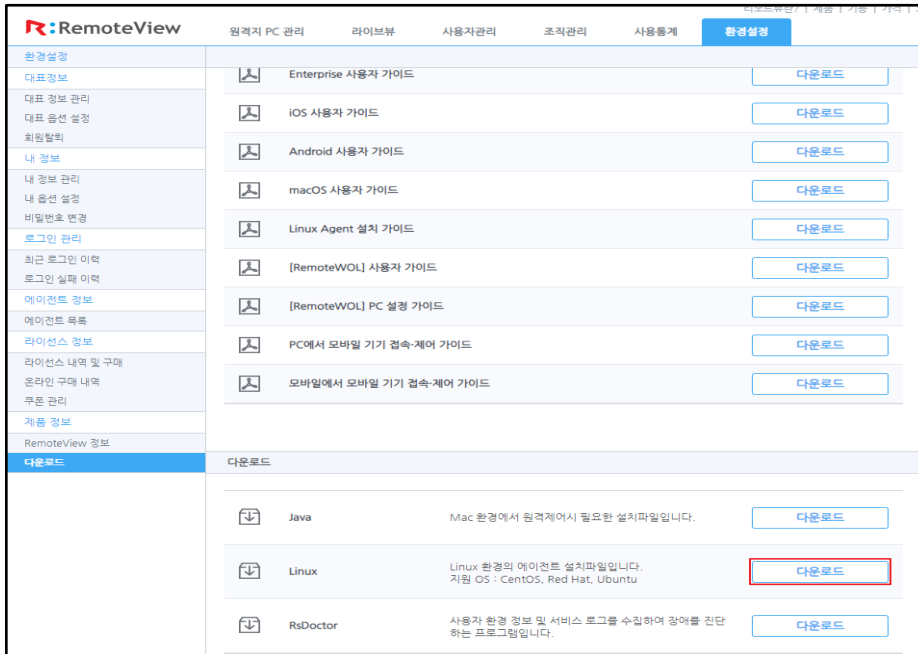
R:RemoteView

원격지 PC 관리 | 라이브뷰 | 사용자관리 | 조직관리 | 사용통계 | 환경설정

환경설정
대표정보
대표 정보 관리
대표 옵션 설정
회원탈퇴
내 정보
내 정보 관리
내 옵션 설정
비밀번호 변경
로그인 관리
최근 로그인 이력
로그인 실패 이력
에이전트 정보
에이전트 목록
라이선스 정보
라이선스 내역 및 구매
온라인 구매 내역
쿠폰 관리
제품 정보
RemoteView 정보
다운로드

Enterprise 사용자 가이드 다운로드
iOS 사용자 가이드 다운로드
Android 사용자 가이드 다운로드
macOS 사용자 가이드 다운로드
Linux Agent 설치 가이드 다운로드
[RemoteWOL] 사용자 가이드 다운로드
[RemoteWOL] PC 설정 가이드 다운로드
PC에서 모바일 기기 접속·제어 가이드 다운로드
모바일에서 모바일 기기 접속·제어 가이드 다운로드

다운로드

Java Mac 환경에서 원격제어시 필요한 설치파일입니다. 다운로드

Linux Linux 환경의 에이전트 설치파일입니다. 지원 OS : CentOS, Red Hat, Ubuntu 다운로드

RsDoctor 사용자 환경 정보 및 서비스 로그를 수집하여 장애를 진단하는 프로그램입니다. 다운로드